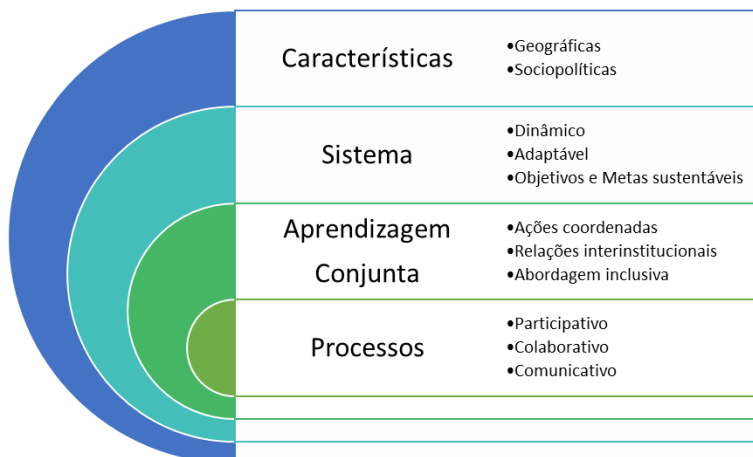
Características

•Geográficas
•Sociopolíticas

Sistema

•Dinâmico
•Adaptável
•Objetivos e Metas sustentáveis

Aprendizagem Conjunta

•Ações coordenadas
•Relações interinstitucionais
•Abordagem inclusiva

Processos

•Participativo
•Colaborativo
•Comunicativo